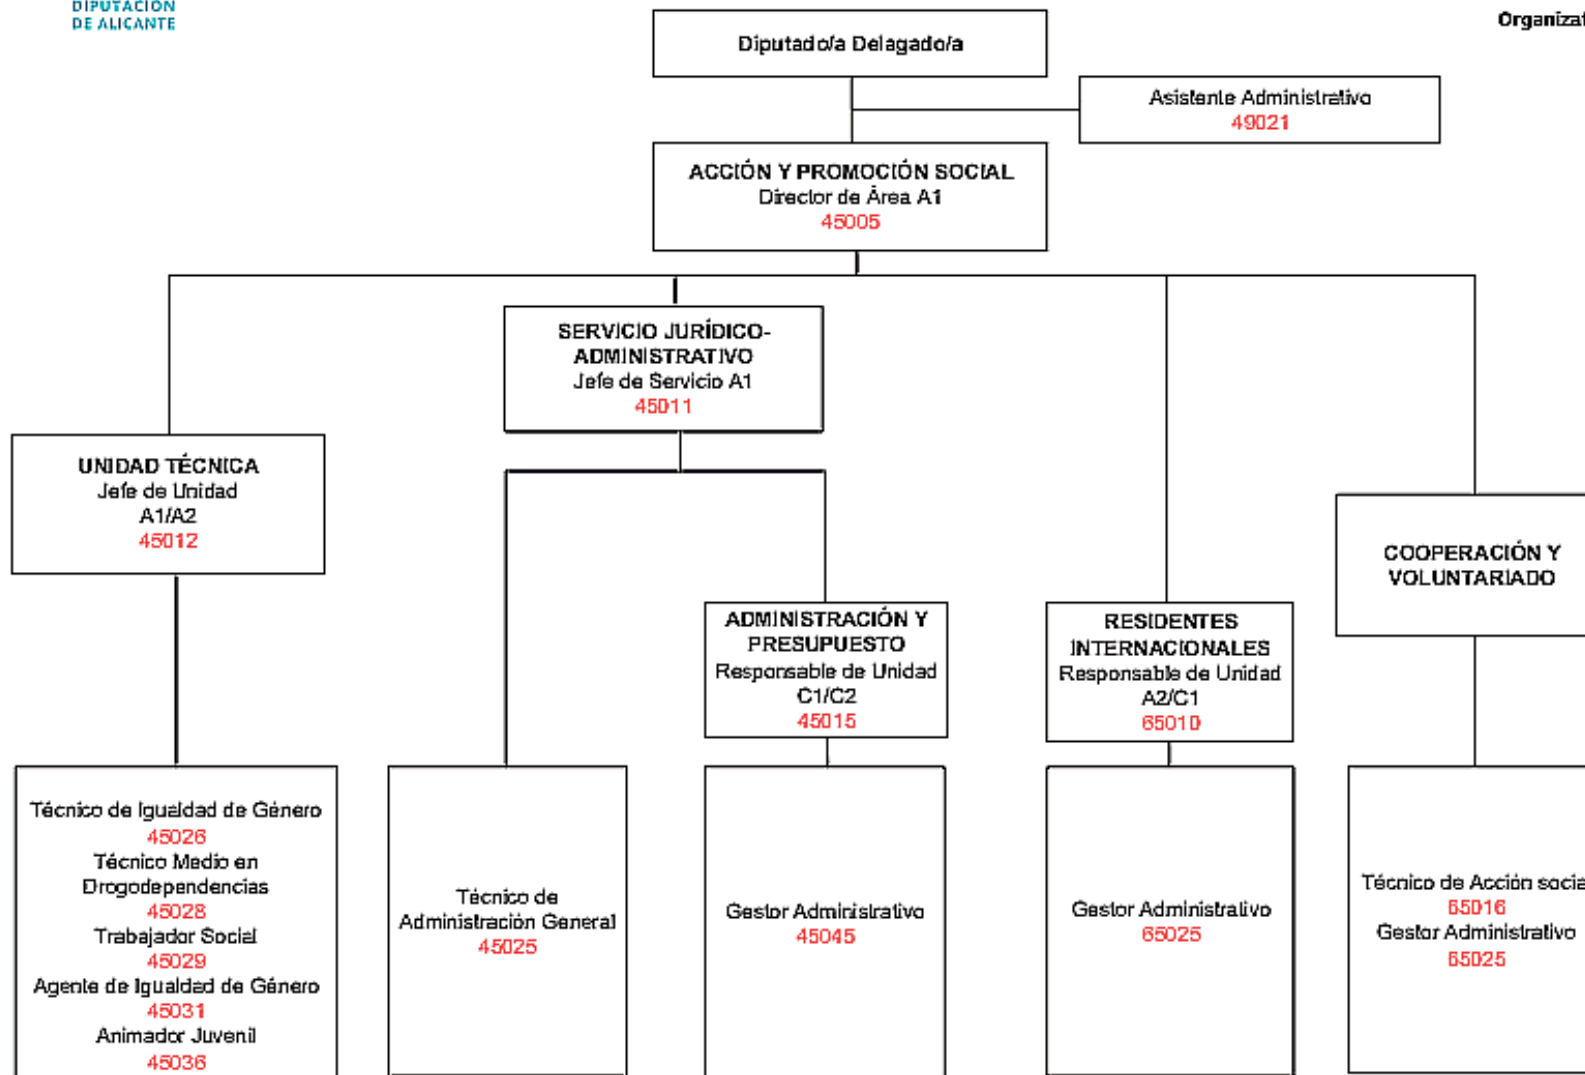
DIPUTACIÓN
DE ALICANTE

Organizat

Diputado/a Delagado/a

Asistente Administrativo
49021

ACCIÓN Y PROMOCIÓN SOCIAL
Director de Área A1
45005

SERVICIO JURÍDICO-ADMINISTRATIVO
Jefe de Servicio A1
45011

UNIDAD TÉCNICA
Jefe de Unidad
A1/A2
45012

COOPERACIÓN Y VOLUNTARIADO

ADMINISTRACIÓN Y PRESUPUESTO
Responsable de Unidad
C1/C2
45015

RESIDENTES INTERNACIONALES
Responsable de Unidad
A2/C1
65010

Técnico de Igualdad de Género
45026
Técnico Medio en Drogodependencias
45028
Trabajador Social
45029
Agente de Igualdad de Género
45031
Animador Juvenil
45036

Técnico de Administración General
45025

Gestor Administrativo
45045

Gestor Administrativo
65025

Técnico de Acción socia
65016
Gestor Administrativo
65025